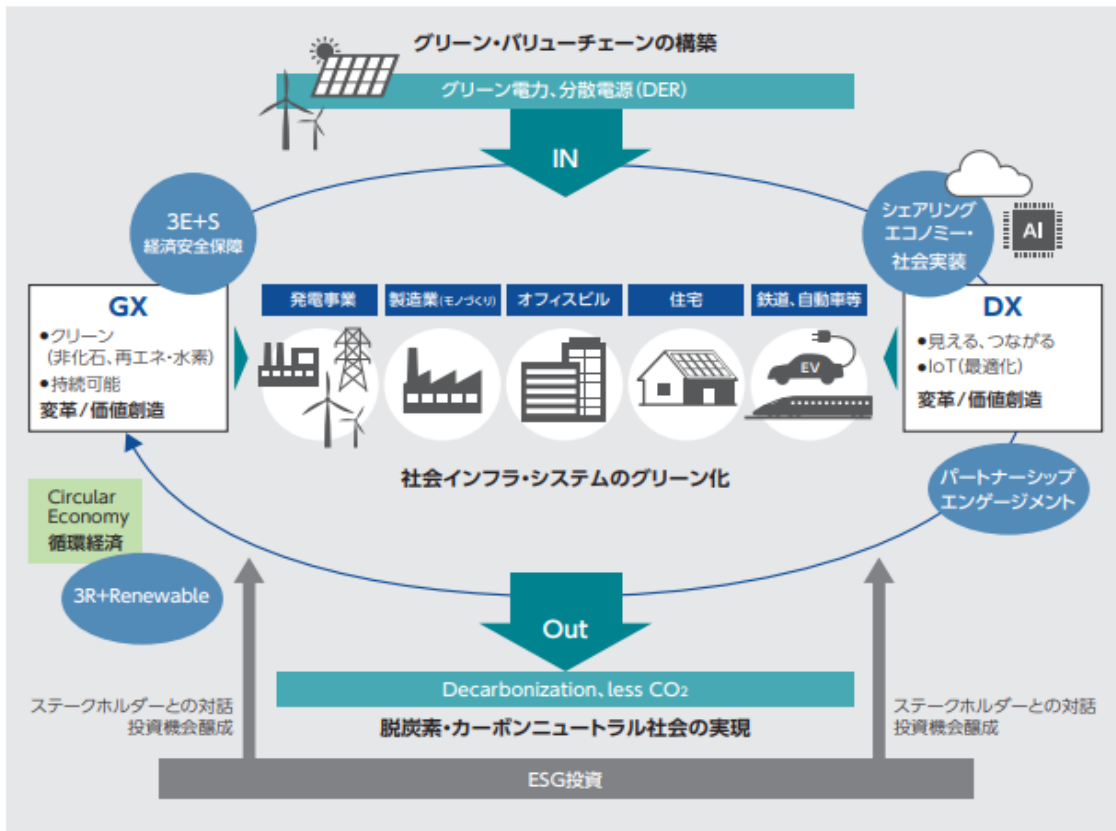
グリーン・バリューチェーンの構築

グリーン電力、分散電源(DER)

IN

3E+S
経済安全保障

シェアリング
エコノミー・
社会実装

AI

GX
●クリーン
(非化石、再エネ・水素)
●持続可能
変革/価値創造

発電事業

製造業(モノづくり)

オフィスビル

住宅

鉄道、自動車等

EV

DX
●見える、つながる
●IoT(最適化)
変革/価値創造

社会インフラ・システムのグリーン化

Circular Economy
循環経済

パートナーシップ
エンゲージメント

3R+Renewable

Out

Decarbonization、less $CO_2$

脱炭素・カーボンニュートラル社会の実現

ステークホルダーとの対話
投資機会醸成

ステークホルダーとの対話
投資機会醸成

ESG投資